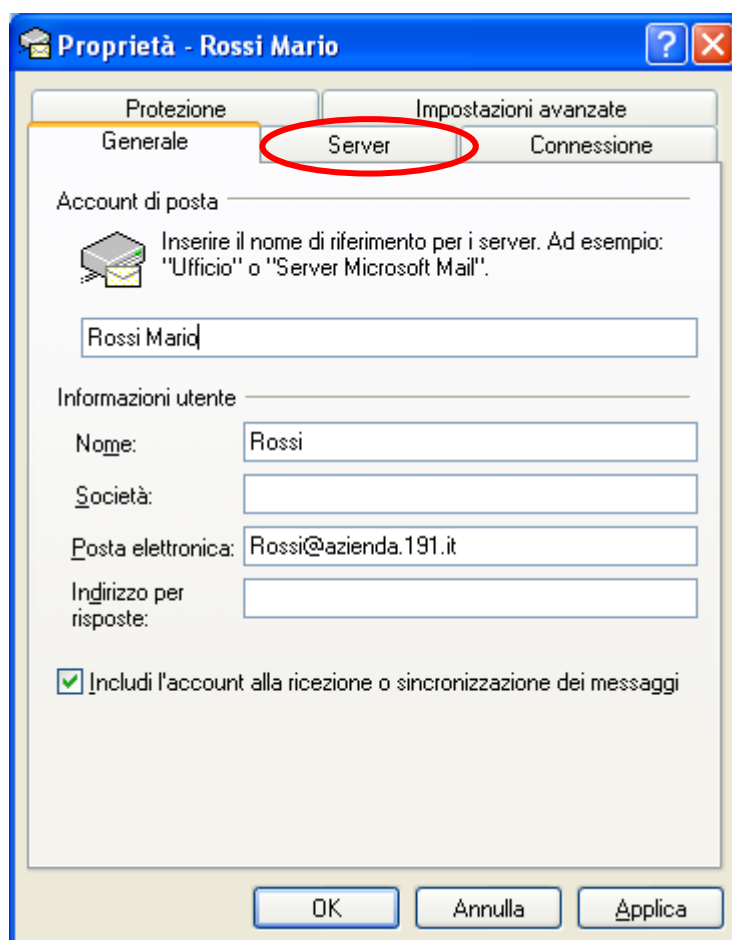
Proprietà - Rossi Mario

?

Protezione

Impostazioni avanzate

Generale

Server

Connessione

Account di posta

Inserire il nome di riferimento per i server. Ad esempio: "Ufficio" o "Server Microsoft Mail".

Rossi Mario

Informazioni utente

Nome: Rossi

Società:

Posta elettronica: Rossi@azienda.191.it

Indirizzo per risposte:

Includi l'account alla ricezione o sincronizzazione dei messaggi

OK

Annulla

Applica